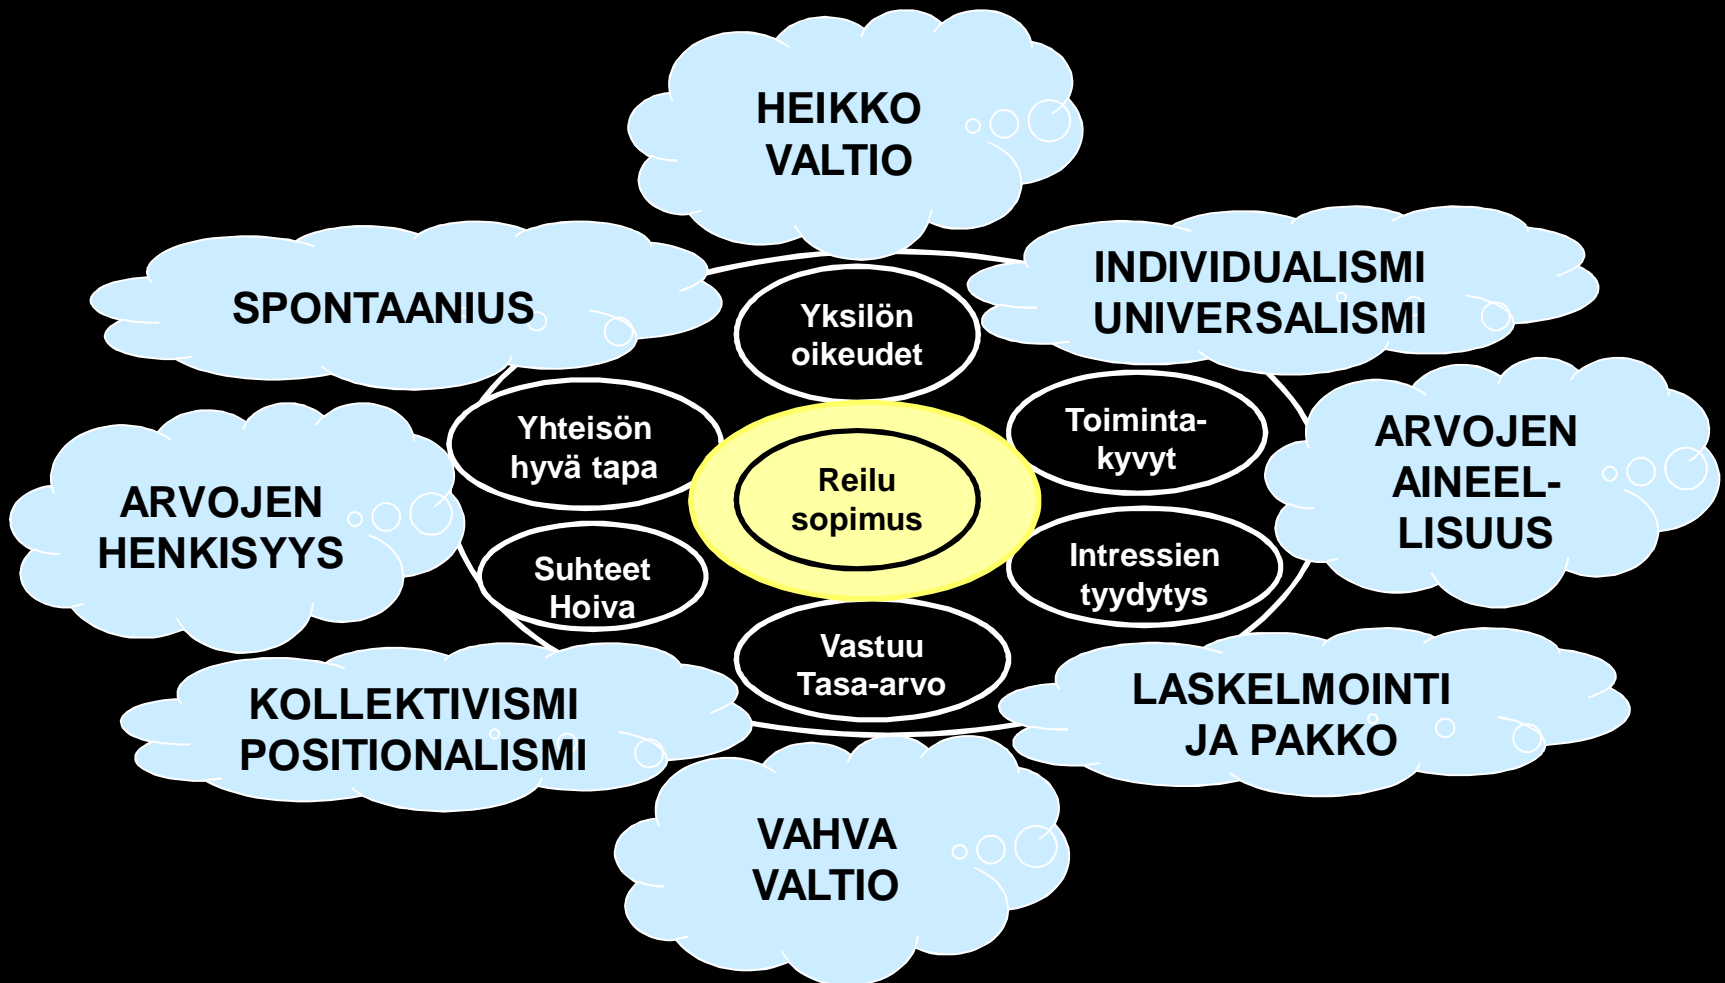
HEIKKO VALTIO

SPONTAANIUS

INDIVIDUALISMI UNIVERSALISMI

Yksilön oikeudet

Yhteisön hyvä tapa

Toiminta-kyvyt

ARVOJEN AINEEL-LISUUS

ARVOJEN HENKISYYS

Reilu sopimus

Suhteet Hoiva

Intressien tyydytys

Vastuu Tasa-arvo

KOLLEKTIVISMI POSITIONALISMI

LASKELMOINTI JA PAKKO

VAHVA VALTIO